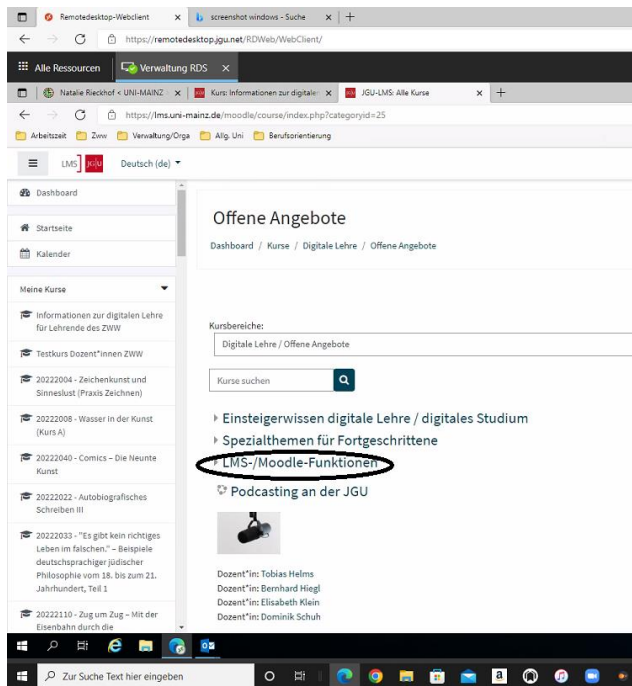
Remotedesktop-Webclient × screenshot windows - Suche × +

https://remotedesktop.jgu.net/RDWeb/WebClient/

Alle Ressourcen Verwaltung RDS ×

Natalie Rieckhof < UNI-MAINZ × Kurs: Informationen zur digitalen × JGU-LMS: Alle Kurse × +

https://lms.uni-mainz.de/moodle/course/index.php?categoryid=25

Arbeitszeit Zww Verwaltung/Orga Allg. Uni Berufsorientierung

LMS JGU Deutsch (de)

Dashboard

Startseite

Kalender

Meine Kurse

Informationen zur digitalen Lehre für Lehrende des ZWW

Testkurs Dozent*innen ZWW

20222004 - Zeichenkunst und Sinneslust (Praxis Zeichnen)

20222008 - Wasser in der Kunst (Kurs A)

20222040 - Comics – Die Neunte Kunst

20222022 - Autobiografisches Schreiben III

20222033 - "Es gibt kein richtiges Leben im falschen." – Beispiele deutschsprachiger jüdischer Philosophie vom 18. bis zum 21. Jahrhundert, Teil 1

20222110 - Zug um Zug – Mit der Eisenbahn durch die

Offene Angebote

Dashboard / Kurse / Digitale Lehre / Offene Angebote

Kursbereiche:

Digitale Lehre / Offene Angebote

Kurse suchen

Einsteigerwissen digitale Lehre / digitales Studium

Spezialthemen für Fortgeschrittene

LMS-/Moodle-Funktionen

Podcasting an der JGU

Dozent*in: Tobias Helms
Dozent*in: Bernhard Hiegl
Dozent*in: Elisabeth Klein
Dozent*in: Dominik Schuh

Zur Suche Text hier eingeben